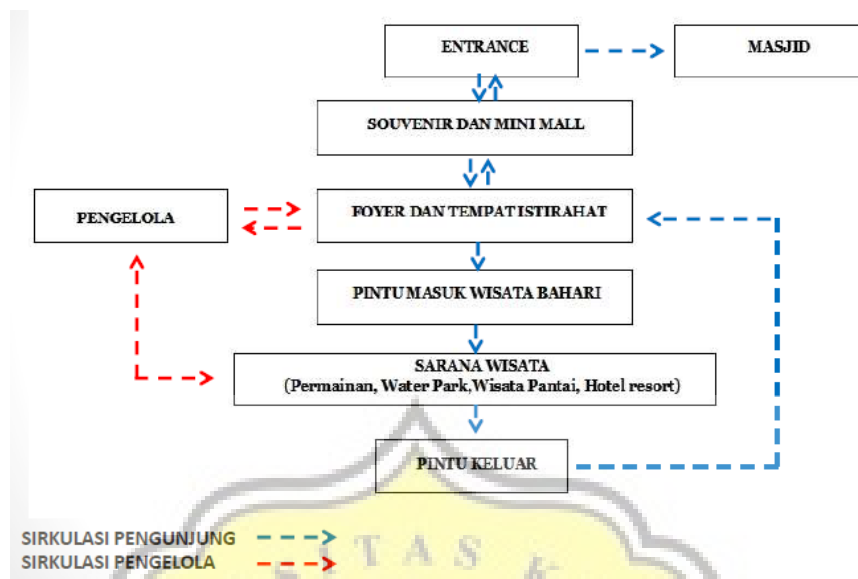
ENTRANCE

MASJID

SOUVENIR DAN MINI MALL

PENGELOLA

FOYER DAN TEMPAT ISTIRAHAT

PINTU MASUK WISATA BAHARI

SARANA WISATA
(Permainan, Water Park,Wisata Pantai, Hotel resort)

PINTU KELUAR

SIRKULASI PENGUNJUNG

SIRKULASI PENGELOLA

T A S